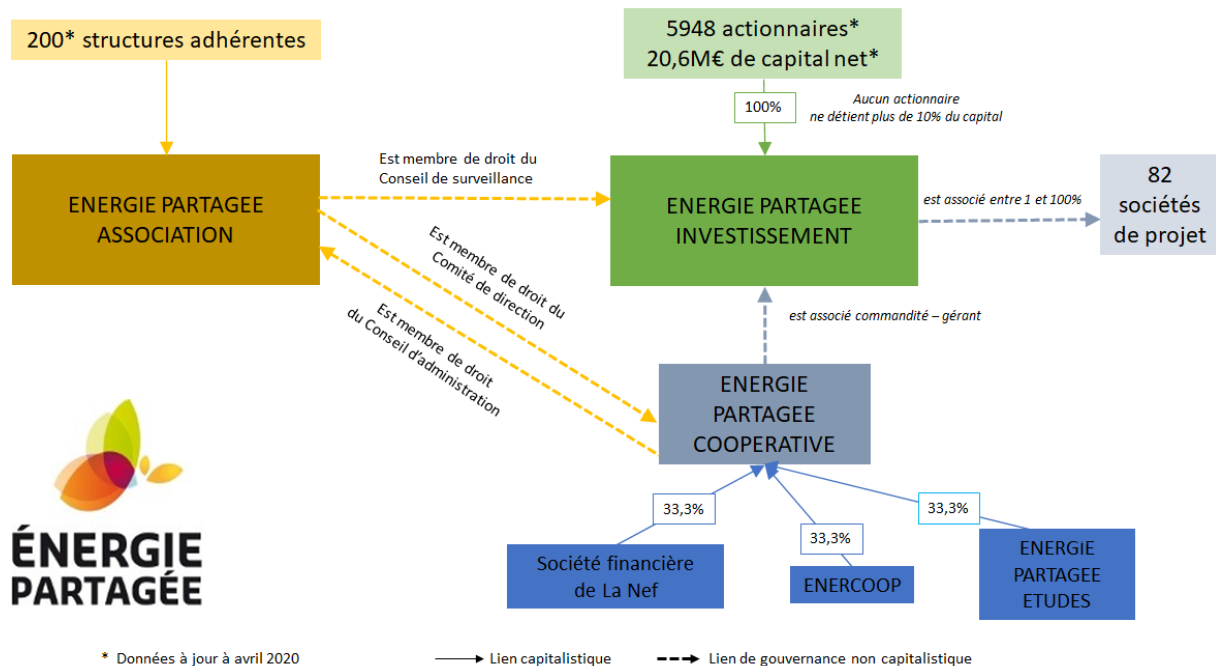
200* structures adhérentes

5948 actionnaires*
20,6M€ de capital net*

100%

Aucun actionnaire
ne détient plus de 10% du capital

ENERGIE PARTAGEE
ASSOCIATION

Est membre de droit du
Conseil de surveillance

ENERGIE PARTAGEE
INVESTISSEMENT

est associé entre 1 et 100%

82
sociétés
de projet

Est membre de droit du
Comité de direction

Est membre de droit
du Conseil d'administration

est associé commandité – gérant

ENERGIE
PARTAGEE
COOPERATIVE

33,3%

33,3%

33,3%

Société financière
de La Nef

ENERCOOP

ENERGIE
PARTAGEE
ETUDES

ÉNERGIE
PARTAGÉE

* Données à jour à avril 2020

Lien capitalistique

Lien de gouvernance non capitalistique